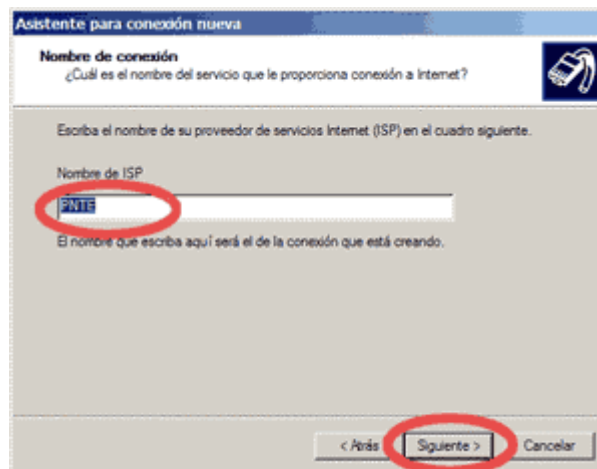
Asistente para conexión nueva

Nombre de conexión
¿Cuál es el nombre del servicio que le proporciona conexión a Internet?

Escriba el nombre de su proveedor de servicios Internet (ISP) en el cuadro siguiente.

Nombre de ISP
PNTE

El nombre que escriba aquí será el de la conexión que está creando.

< Atrás
Siguiente >
Cancelar